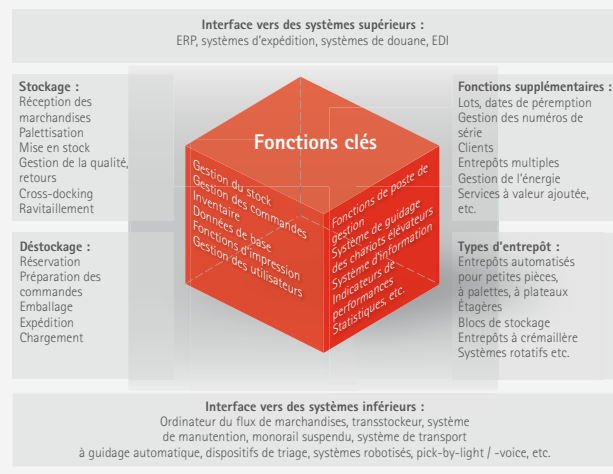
Interface vers des systèmes supérieurs :
ERP, systèmes d'expédition, systèmes de douane, EDI

Stockage :
Réception des marchandises
Palettisation
Mise en stock
Gestion de la qualité, retours
Cross-docking
Ravitaillement

Déstockage :
Réservation
Préparation des commandes
Emballage
Expédition
Chargement

Fonctions clés

Gestion du stock
Gestion des commandes
Inventaire
Données de base
Fonctions d'impression
Gestion des utilisateurs

Fonctions de poste de gestion
Système de guidage des chariots élévateurs
Système d'information
Indicateurs de performances
Statistiques, etc.

Fonctions supplémentaires :
Lots, dates de péremption
Gestion des numéros de série
Clients
Entrepôts multiples
Gestion de l'énergie
Services à valeur ajoutée, etc.

Types d'entrepôt :
Entrepôts automatisés pour petites pièces, à palettes, à plateaux
Étagères
Blocs de stockage
Entrepôts à crémaillère
Systèmes rotatifs etc.

Interface vers des systèmes inférieurs :
Ordinateur du flux de marchandises, transstockeur, système de manutention, monorail suspendu, système de transport à guidage automatique, dispositifs de triage, systèmes robotisés, pick-by-light / -voice, etc.